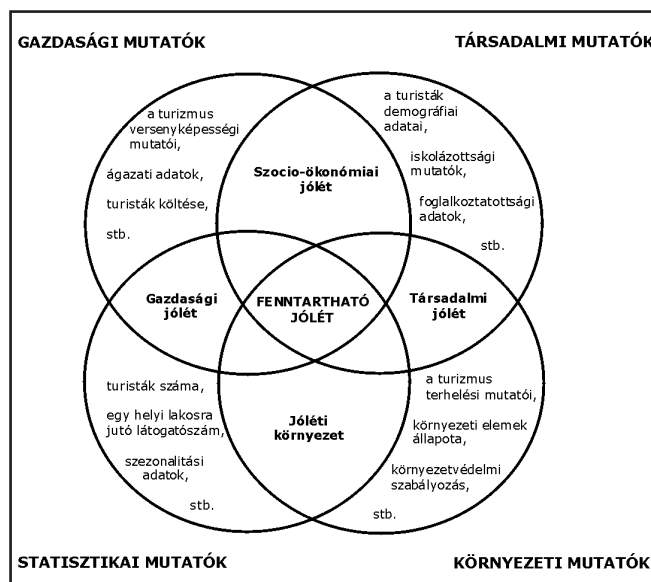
GAZDASÁGI MUTATÓK

TÁRSADALMI MUTATÓK

a turizmus versenyképességi mutatói,

ágazati adatok,

turisták költése,

stb.

Szocio-ökonómiai jólét

a turisták demográfiai adatai,

iskolázottsági mutatók,

foglalkoztatottsági adatok,

stb.

Gazdasági jólét

FENNTARTHATÓ JÓLÉT

Társadalmi jólét

turisták száma,

egy helyi lakosra jutó látogatószám,

szezonalitási adatok,

stb.

Jóléti környezet

a turizmus terhelési mutatói,

környezeti elemek állapota,

környezetvédelmi szabályozás,

stb.

STATISZTIKAI MUTATÓK

KÖRNYEZETI MUTATÓK